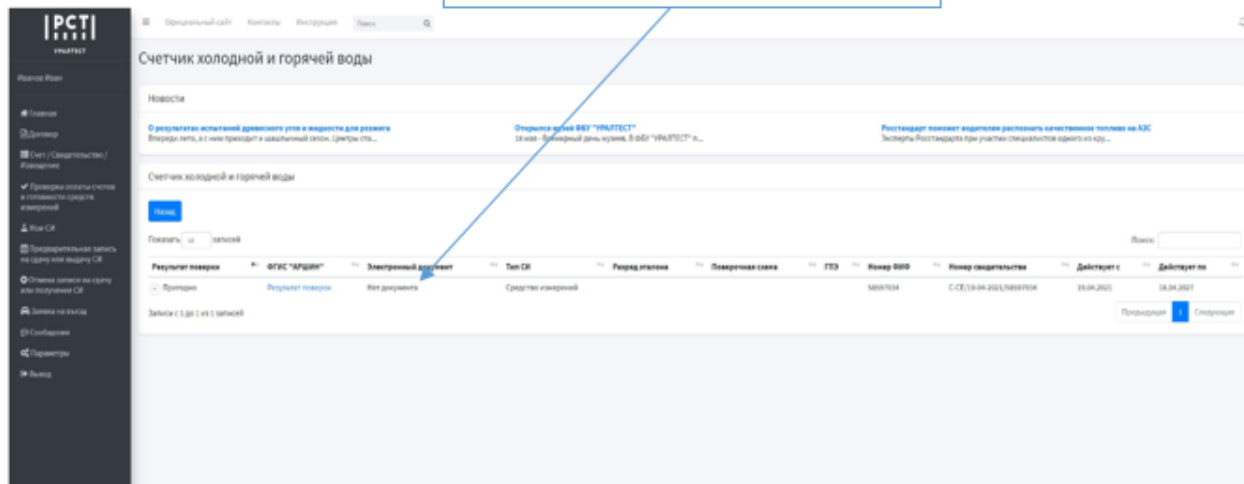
РСТ
УРАЛТЕСТ

Иванов Иван

Главная
Договор
Счет / Свидетельство / Извещение
Проверка оплаты счетов и готовности средств измерений
Мои СИ
Предварительная запись на сдачу или выдачу СИ
Отмена записи на сдачу или получение СИ
Заявка на выезд
Сообщения
Параметры
Выход

Официальный сайт Контакты Инструкция Поиск

Счетчик холодной и горячей воды

Новости

О результатах испытаний древесного угля и жидкости для розжига
Впереди лето, а с ним приходит и шашлычный сезон. Центры ста...

Открылся музей ФБУ "УРАЛТЕСТ"
18 мая - Всемирный день музеев. В ФБУ "УРАЛТЕСТ" п...

Росстандарт поможет водителям распознать качественное топливо на АЗС
Эксперты Росстандарта при участии специалистов одного из кру...

Счетчик холодной и горячей воды

Назад

Показать 10 записей

Поиск:

| Результат поверки | ФГИС "АРШИН" | Электронный документ | Тип СИ | Разряд эталона | Поверочная схема | ГПЭ | Номер ФИФ | Номер свидетельства | Действует с | Действует по |
|---|---|---|---|---|---|---|---|---|---|---|
| Пригодно | Результат поверки | Нет документа | Средство измерений | | | | 58597034 | С-СЕ/19-04-2021/58597034 | 19.04.2021 | 18.04.2027 |

Записи с 1 до 1 из 1 записей

Предыдущая 1 Следующая